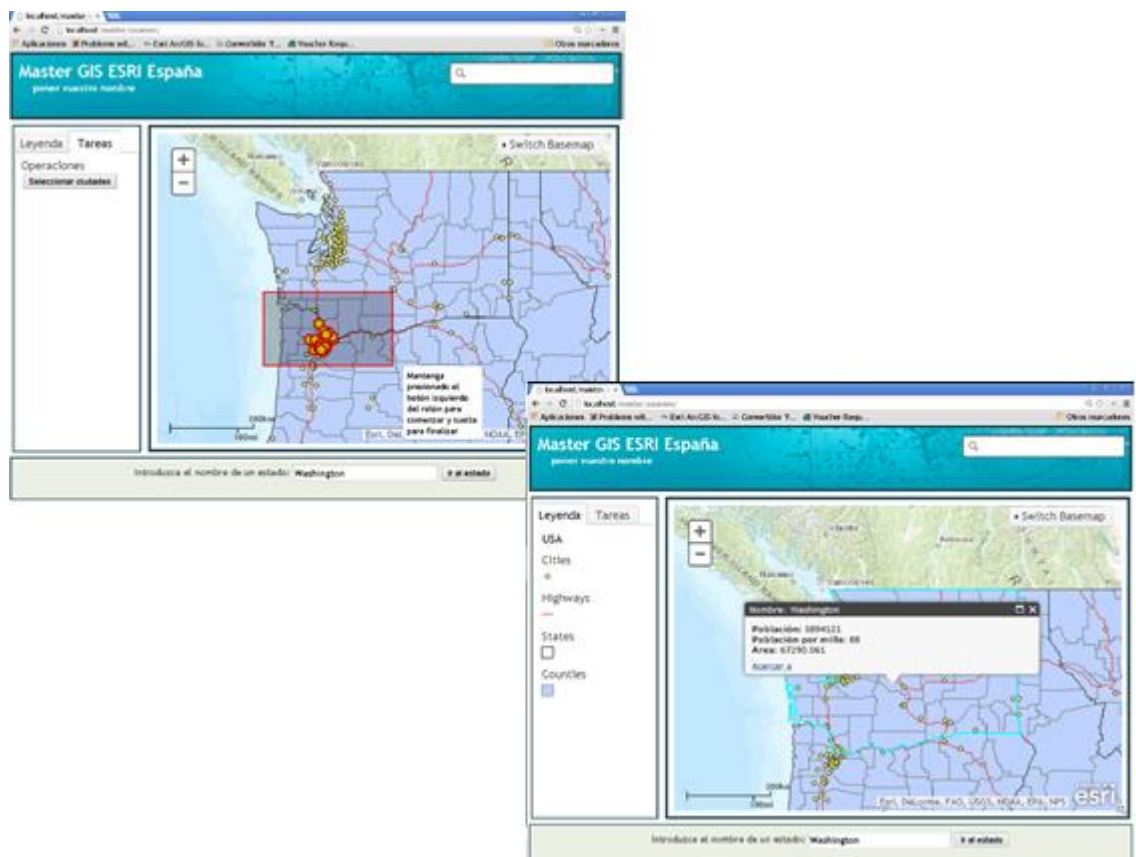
localhost/master ×

localhost

Aplicaciones Problemas wit... Esri ArcGIS fo... Convertidor Y... Voucher Requ... Otros marcadores

Master GIS ESRI España

poner vuestro nombre

Leyenda Tareas

Operaciones

Seleccionar ciudades

+

−

Switch Basemap

Mantenga presionado el botón izquierdo del ratón para comenzar y suelte para finalizar

Esri, DeLorme, ... NOAA, EPA

Introduzca el nombre de un estado: Washington

Ir al estado

localhost/master ×

localhost

Aplicaciones Problemas wit... Esri ArcGIS fo... Convertidor Y... Voucher Requ... Otros marcadores

Master GIS ESRI España

poner vuestro nombre

Leyenda Tareas

USA

Cities

Highways

States

Counties

+

−

Switch Basemap

Nombre: Washington

Población: 5894121

Población por milla: 88

Área: 67290.061

Acercar a

Esri, DeLorme, FAO, USGS, NOAA, EPA, NPS

esri

Introduzca el nombre de un estado: Washington

Ir al estado